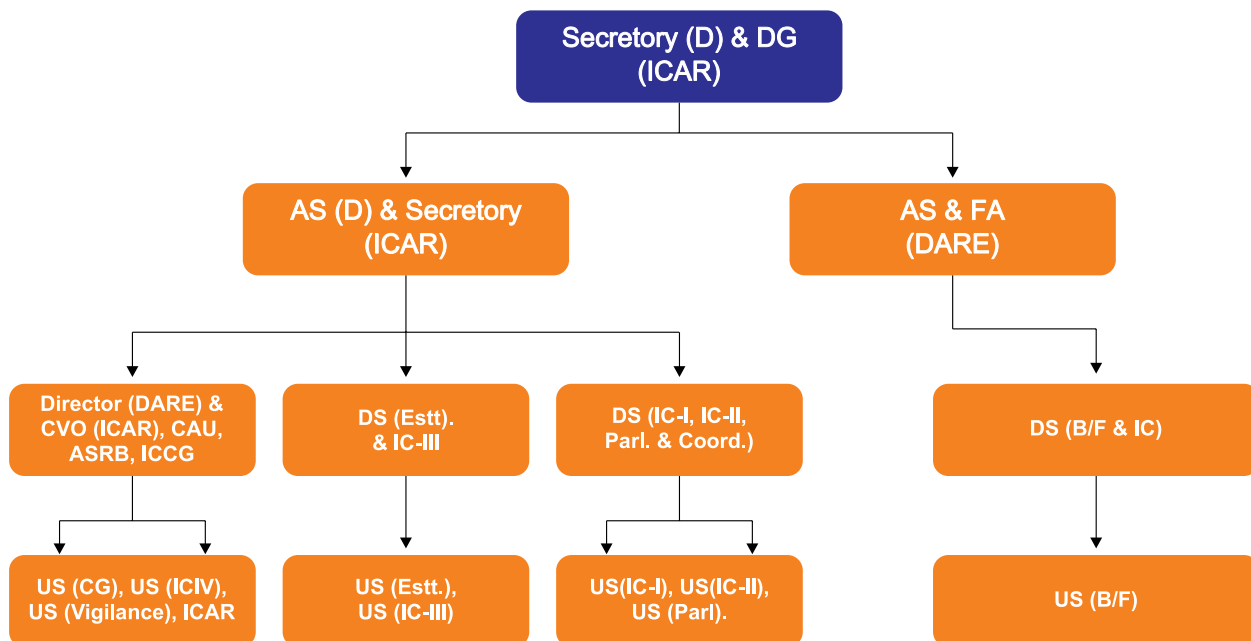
Secretory (D) & DG (ICAR)

AS (D) & Secretory (ICAR)

AS & FA (DARE)

Director (DARE) & CVO (ICAR), CAU, ASRB, ICCG

DS (Estt). & IC-III

DS (IC-I, IC-II, Parl. & Coord.)

DS (B/F & IC)

US (CG), US (ICIV), US (Vigilance), ICAR

US (Estt.), US (IC-III)

US(IC-I), US(IC-II), US (Parl).

US (B/F)